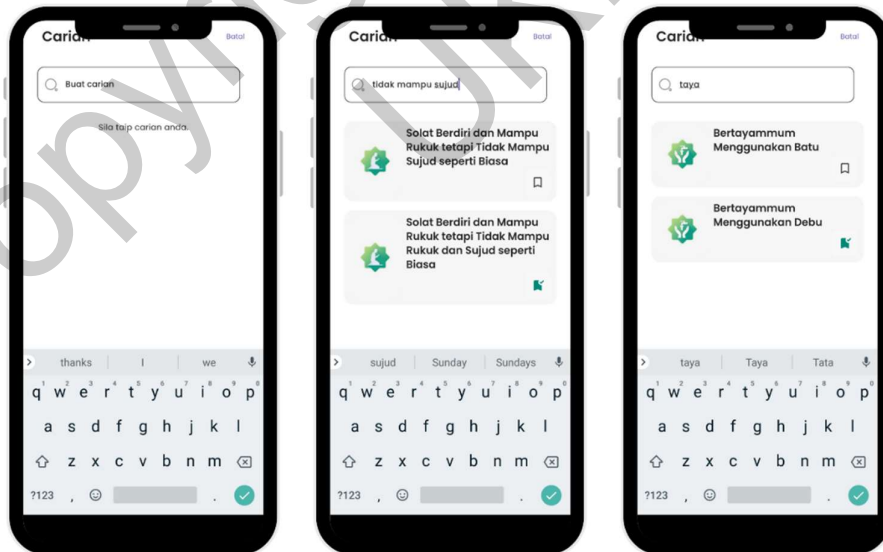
Carian
Batal

Buat carian

Sila taip carian anda.

thanks | I | we

q w e r t y u i o p
a s d f g h j k l
z x c v b n m
?123 , .

Carian
Batal

tidak mampu sujud

Solat Berdiri dan Mampu Rukuk tetapi Tidak Mampu Sujud seperti Biasa

Solat Berdiri dan Mampu Rukuk tetapi Tidak Mampu Rukuk dan Sujud seperti Biasa

sujud | Sunday | Sundays

q w e r t y u i o p
a s d f g h j k l
z x c v b n m
?123 , .

Carian
Batal

taya

Bertayammum Menggunakan Batu

Bertayammum Menggunakan Debu

taya | Taya | Tata

q w e r t y u i o p
a s d f g h j k l
z x c v b n m
?123 , .